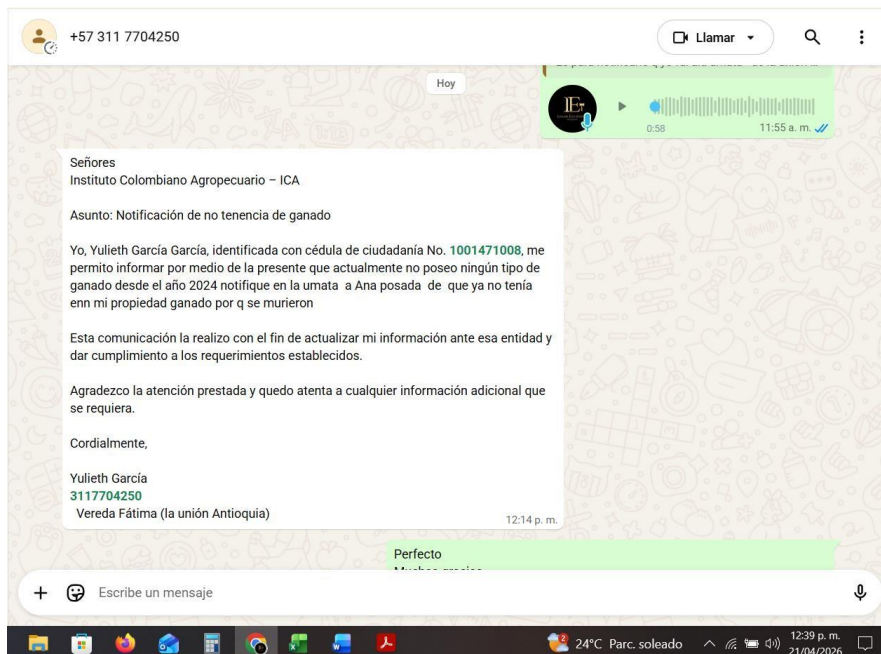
+57 311 7704250

Llamar

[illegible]

Hoy

0:58

11:55 a. m.

Señores
Instituto Colombiano Agropecuario – ICA

Asunto: Notificación de no tenencia de ganado

Yo, Yulieth García García, identificada con cédula de ciudadanía No. 1001471008, me permito informar por medio de la presente que actualmente no poseo ningún tipo de ganado desde el año 2024 notifique en la umata a Ana posada de que ya no tenía enn mi propiedad ganado por q se murieron

Esta comunicación la realizo con el fin de actualizar mi información ante esa entidad y dar cumplimiento a los requerimientos establecidos.

Agradezco la atención prestada y quedo atenta a cualquier información adicional que se requiera.

Cordialmente,

Yulieth García
3117704250
Vereda Fátima (la unión Antioquia)

12:14 p. m.

Perfecto
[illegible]

Escribe un mensaje

24°C Parc. soleado

12:39 p. m.
21/04/2026